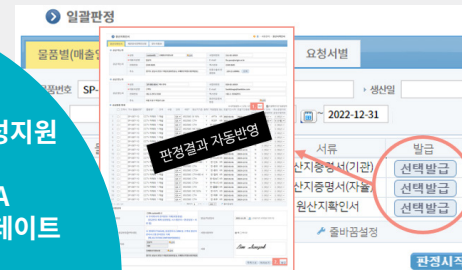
일괄판정

물품별(매출

요청서별

품번호 SP-

생산일

2022-12-31

정지원

A

테이트

판정결과 자동반영

서류

발급

산지증명서(기관)

선택발급

산지증명서(자율)

선택발급

원산지확인서

선택발급

출바꿈설정

판정시작